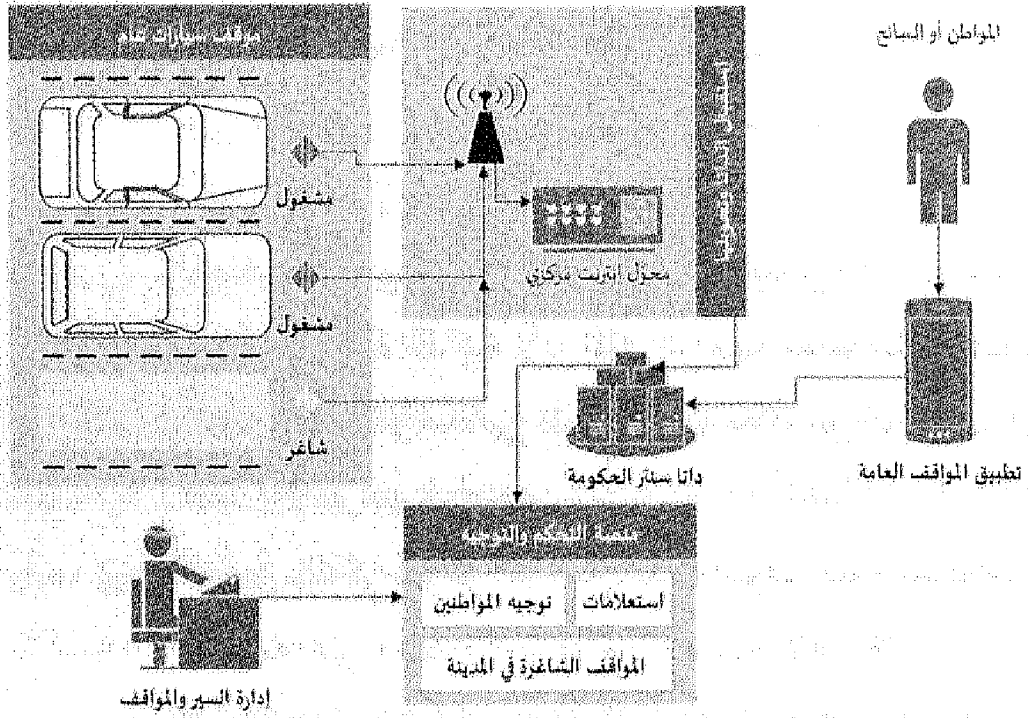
موقف سيارات عام

مشغول

مشغول

شاغر

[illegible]

محول انترنت مركزي

المواطن أو السائح

تطبيق المواقف العامة

داتا سنتر الحكومة

منصة التحكم والتوجيه

استعلامات

توجيه المواطنين

المواقف الشاغرة في المدينة

إدارة السير والمواقف